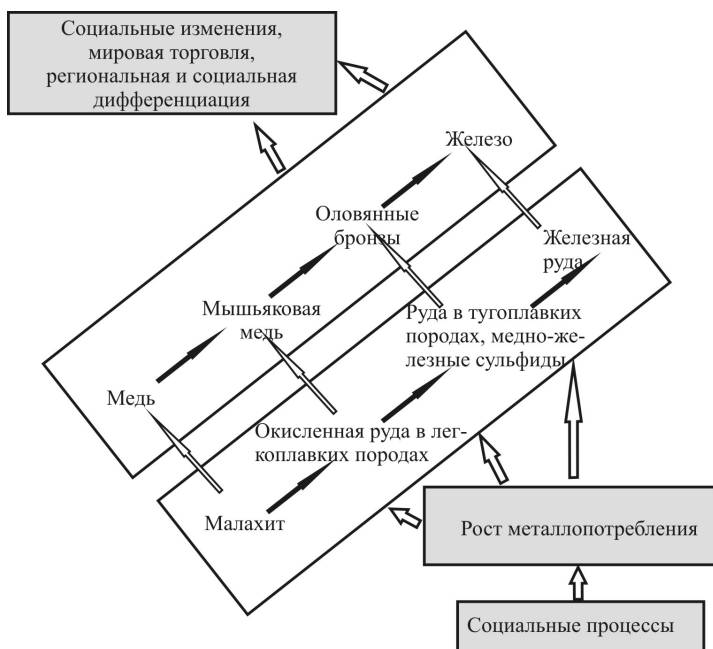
Социальные изменения, мировая торговля, региональная и социальная дифференциация

Железо

Оловянные бронзы

Железная руда

Мышьяковая медь

Руда в тугоплавких породах, медно-железные сульфиды

Медь

Окисленная руда в легкоплавких породах

Малахит

Рост металлопотребления

Социальные процессы